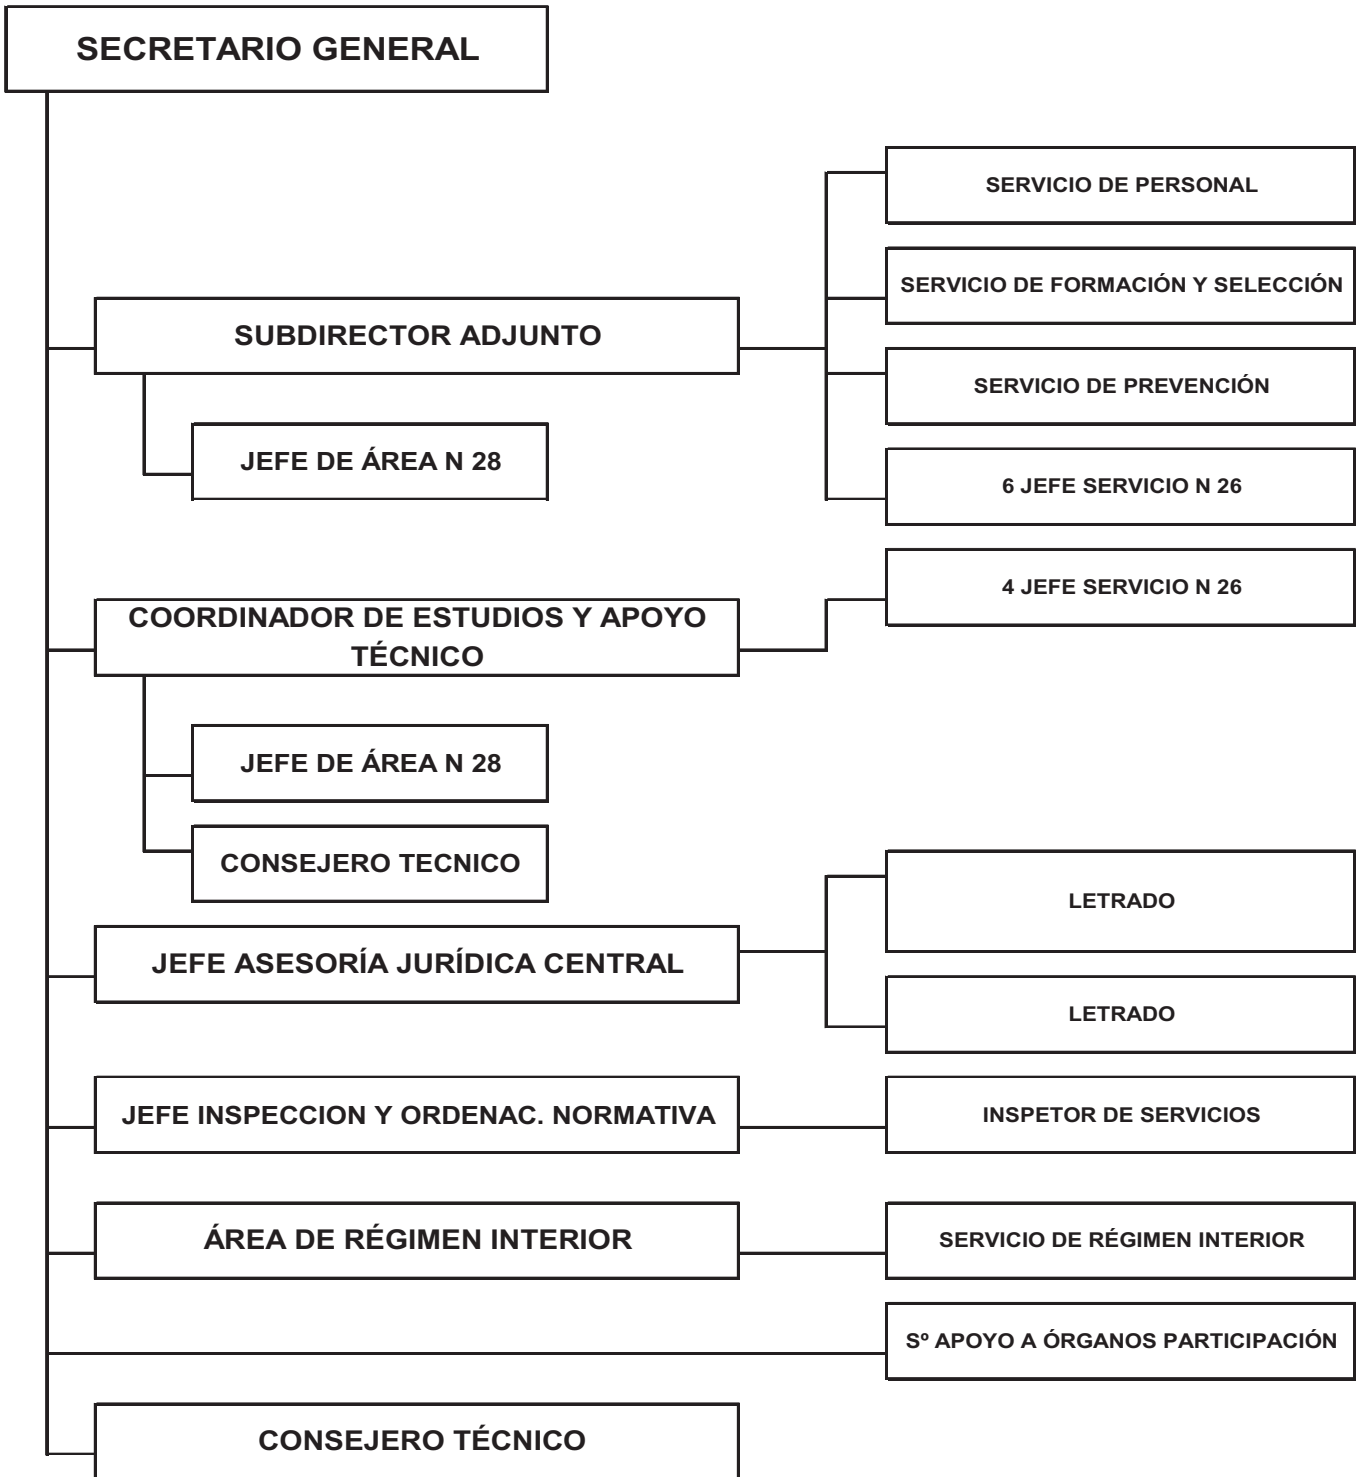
SECRETARIO GENERAL

SUBDIRECTOR ADJUNTO

JEFE DE ÁREA N 28

SERVICIO DE PERSONAL

SERVICIO DE FORMACIÓN Y SELECCIÓN

SERVICIO DE PREVENCIÓN

6 JEFE SERVICIO N 26

COORDINADOR DE ESTUDIOS Y APOYO TÉCNICO

4 JEFE SERVICIO N 26

JEFE DE ÁREA N 28

CONSEJERO TECNICO

JEFE ASESORÍA JURÍDICA CENTRAL

LETRADO

LETRADO

JEFE INSPECCION Y ORDENAC. NORMATIVA

INSPETOR DE SERVICIOS

ÁREA DE RÉGIMEN INTERIOR

SERVICIO DE RÉGIMEN INTERIOR

Sº APOYO A ÓRGANOS PARTICIPACIÓN

CONSEJERO TÉCNICO